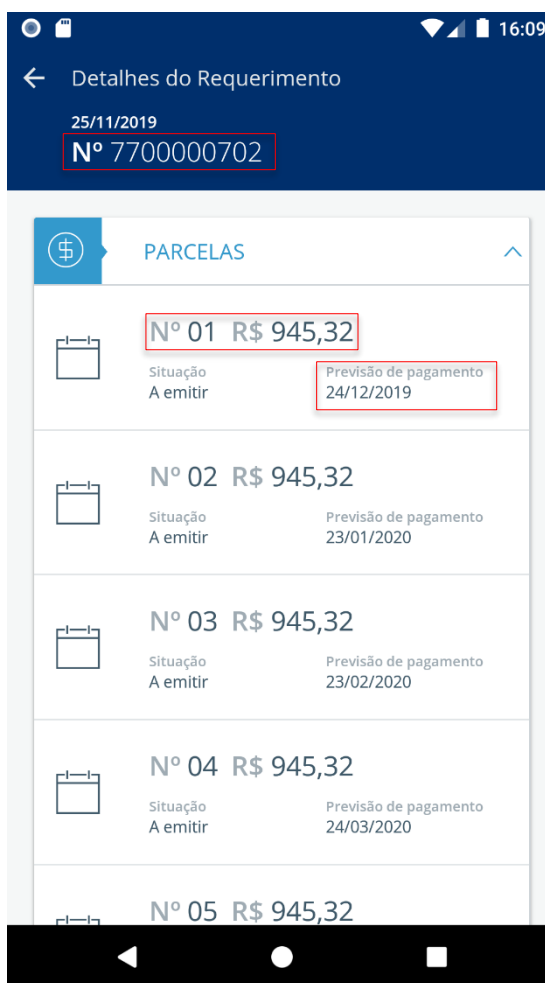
16:09

Detalhes do Requerimento

25/11/2019
Nº 7700000702

PARCELAS

Nº 01 R$ 945,32
Situação
A emitir
Previsão de pagamento
24/12/2019

Nº 02 R$ 945,32
Situação
A emitir
Previsão de pagamento
23/01/2020

Nº 03 R$ 945,32
Situação
A emitir
Previsão de pagamento
23/02/2020

Nº 04 R$ 945,32
Situação
A emitir
Previsão de pagamento
24/03/2020

Nº 05 R$ 945,32